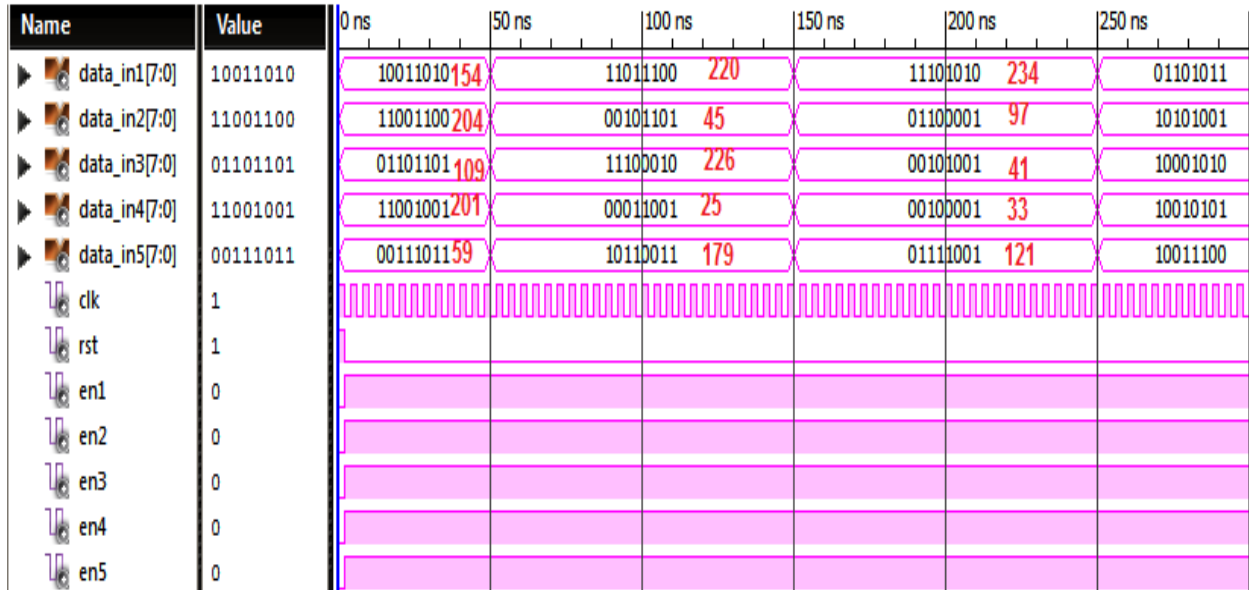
| Name | Value | 0 ns | 50 ns | 100 ns | 150 ns | 200 ns | 250 ns |
|---|---|---|---|---|---|---|---|
| data_in1[7:0] | 10011010 | 10011010 154 | 11011100 220 | | 11101010 234 | | 01101011 |
| data_in2[7:0] | 11001100 | 11001100 204 | 00101101 45 | | 01100001 97 | | 10101001 |
| data_in3[7:0] | 01101101 | 01101101 109 | 11100010 226 | | 00101001 41 | | 10001010 |
| data_in4[7:0] | 11001001 | 11001001 201 | 00011001 25 | | 00100001 33 | | 10010101 |
| data_in5[7:0] | 00111011 | 00111011 59 | 10110011 179 | | 01111001 121 | | 10011100 |
| clk | 1 | | | | | | |
| rst | 1 | | | | | | |
| en1 | 0 | | | | | | |
| en2 | 0 | | | | | | |
| en3 | 0 | | | | | | |
| en4 | 0 | | | | | | |
| en5 | 0 | | | | | | |